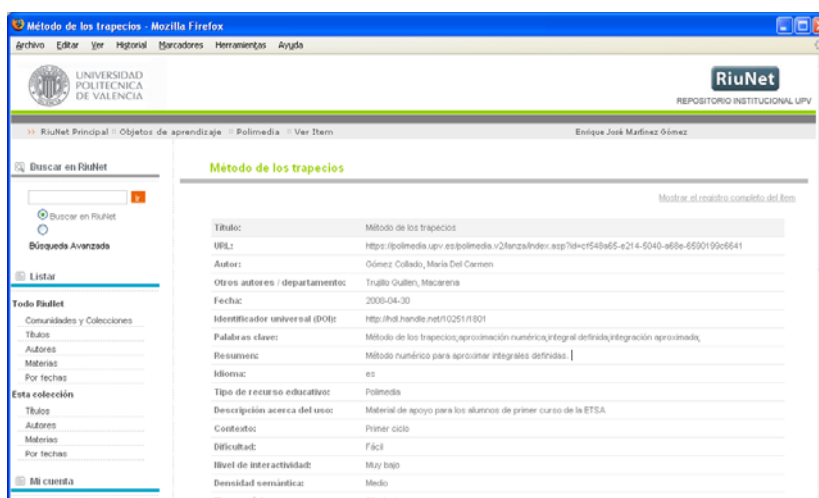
Método de los trapecios - Mozilla Firefox

Archivo Editar Ver Historial Marcadores Herramientas Ayuda

UNIVERSIDAD POLITECNICA DE VALENCIA

RiuNet
REPOSITORIO INSTITUCIONAL UPV

» RiuNet Principal » Objetos de aprendizaje » Polimedia » Ver Item

Enrique José Martínez Gómez

Buscar en RiuNet

ir

Buscar en RiuNet

Búsqueda Avanzada

Listar

Todo RiuNet
Comunidades y Colecciones
Títulos
Autores
Materias
Por fechas

Esta colección
Títulos
Autores
Materias
Por fechas

Mi cuenta

Método de los trapecios

Mostrar el registro completo del ítem

| | |
|---|---|
| Título: | Método de los trapecios |
| URL: | https://polimedia.upv.es/polimedia.v2/lanza/index.asp?id=cf548a65-e214-5040-a68e-6590199c6641 |
| Autor: | Gómez Collado, María Del Carmen |
| Otros autores / departamento: | Trujillo Guillen, Macarena |
| Fecha: | 2008-04-30 |
| Identificador universal (DOI): | http://hdl.handle.net/10251/1801 |
| Palabras clave: | Método de los trapecios;aproximación numérica;integral definida;integración aproximada; |
| Resumen: | Método numérico para aproximar integrales definidas. |
| Idioma: | es |
| Tipo de recurso educativo: | Polimedia |
| Descripción acerca del uso: | Material de apoyo para los alumnos de primer curso de la ETSA |
| Contexto: | Primer ciclo |
| Dificultad: | Fácil |
| Nivel de interactividad: | Muy bajo |
| Densidad semántica: | Medio |